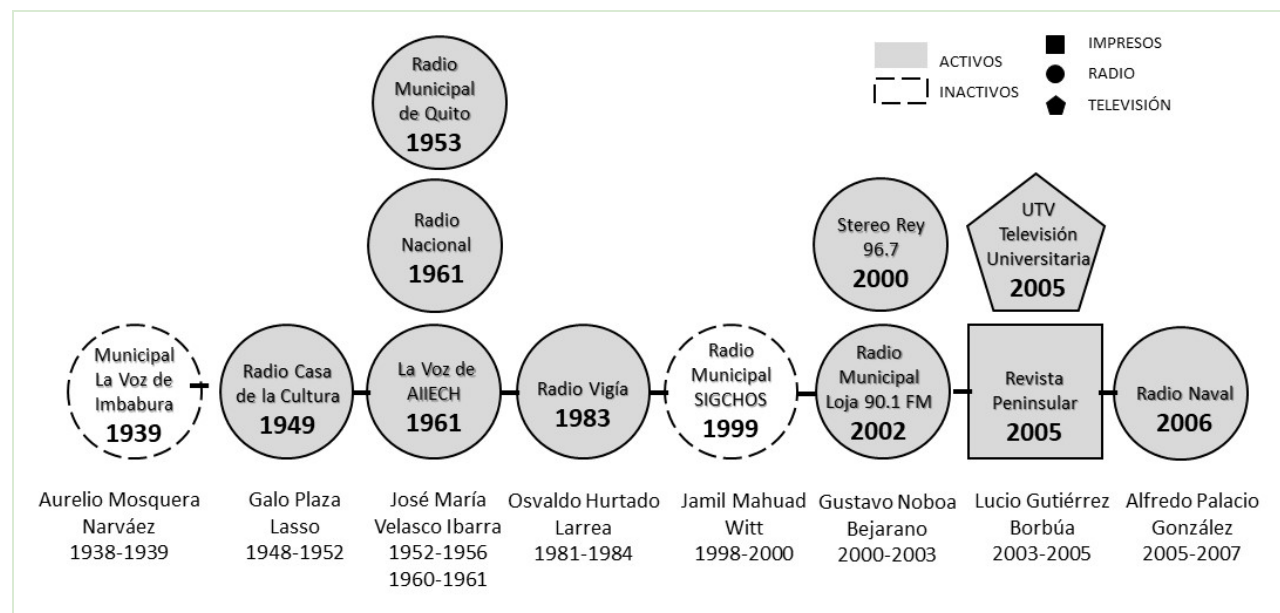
ACTIVOS
INACTIVOS
IMPRESOS
RADIO
TELEVISIÓN

Radio Municipal de Quito
1953

Radio Nacional
1961

Stereo Rey 96.7
2000

UTV Televisión Universitaria
2005

Municipal La Voz de Imbabura
1939

Radio Casa de la Cultura
1949

La Voz de AIIECH
1961

Radio Vigía
1983

Radio Municipal SIGCHOS
1999

Radio Municipal Loja 90.1 FM
2002

Revista Peninsular
2005

Radio Naval
2006

Aurelio Mosquera Narváez
1938-1939

Galo Plaza Lasso
1948-1952

José María Velasco Ibarra
1952-1956
1960-1961

Osvaldo Hurtado Larrea
1981-1984

Jamil Mahuad Witt
1998-2000

Gustavo Noboa Bejarano
2000-2003

Lucio Gutiérrez Borbúa
2003-2005

Alfredo Palacio González
2005-2007